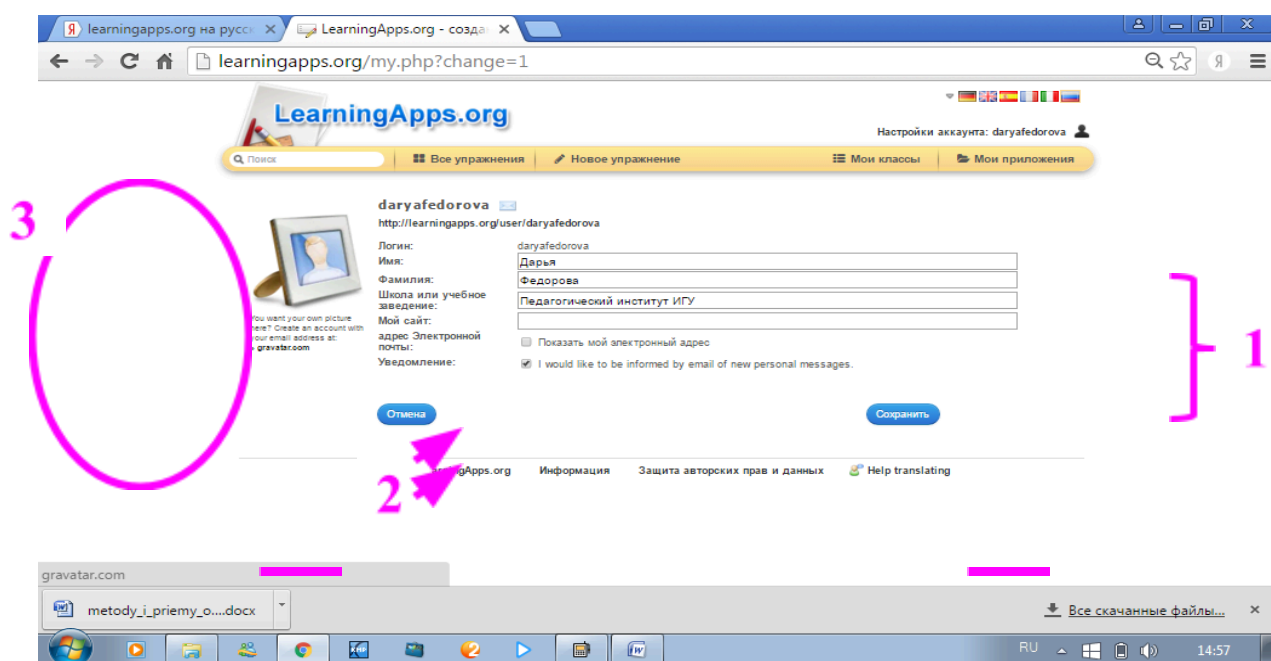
learningapps.org на русс ×
LearningApps.org - созда ×

learningapps.org/my.php?change=1

LearningApps.org

Настройки аккаунта: daryafedorova

Поиск | Все упражнения | Новое упражнение | Мои классы | Мои приложения

3

daryafedorova
http://learningapps.org/user/daryafedorova

You want your own picture here? Create an account with your email address at: gravatar.com

Логин: daryafedorova
Имя: Дарья
Фамилия: Федорова
Школа или учебное заведение: Педагогический институт ИГУ
Мой сайт:
адрес Электронной почты: Показать мой электронный адрес
Уведомление: I would like to be informed by email of new personal messages.

1

Отмена
Сохранить

2

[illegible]gApps.org Информация Защита авторских прав и данных Help translating

gravatar.com

metody_i_priemy_o....docx

Все скачанные файлы...

RU 14:57